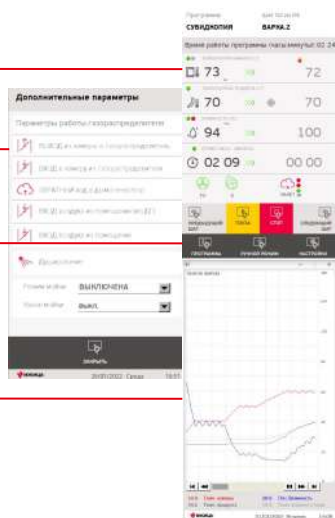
Программа
СУВИДКОПИЯ
ВАРКА 2
Время работы программы (часы:минуты): 02 24

73
72
70
70
94
100
02 09
00 00

СТОП

ПРОГРАММЫ
РУЧНОЙ РЕЖИМ
НАСТРОЙКИ

Дополнительные параметры
Параметры работы газораспределителя

Режим войны
ВЫКЛЮЧЕНА
выкл.

ЗАКРЫТЬ